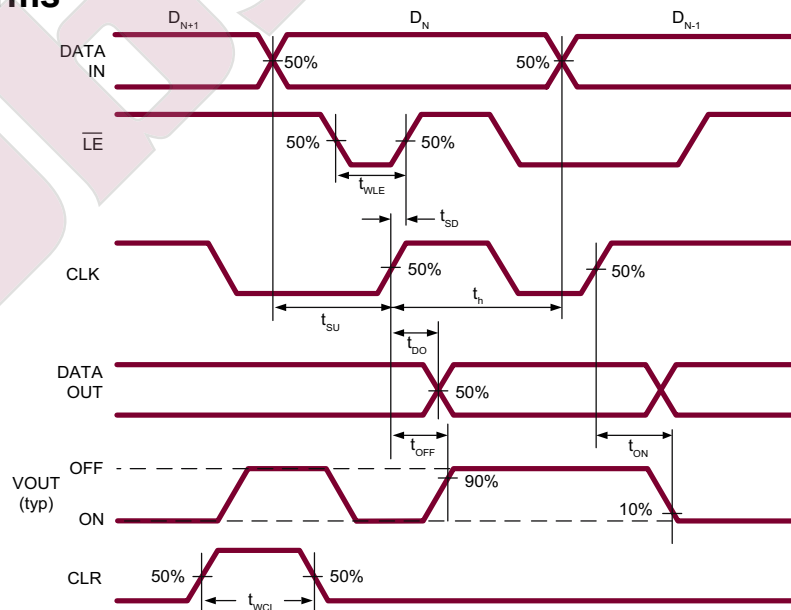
ms

$D_{N+1}$

$D_N$

$D_{N-1}$

DATA IN

50%

50%

$\overline{LE}$

50%

50%

$t_{WLE}$

$t_{SD}$

CLK

50%

50%

$t_{SU}$

$t_h$

$t_{DO}$

DATA OUT

50%

$t_{OFF}$

$t_{ON}$

VOUT (typ)

OFF

ON

90%

10%

CLR

50%

50%

$t_{WCL}$